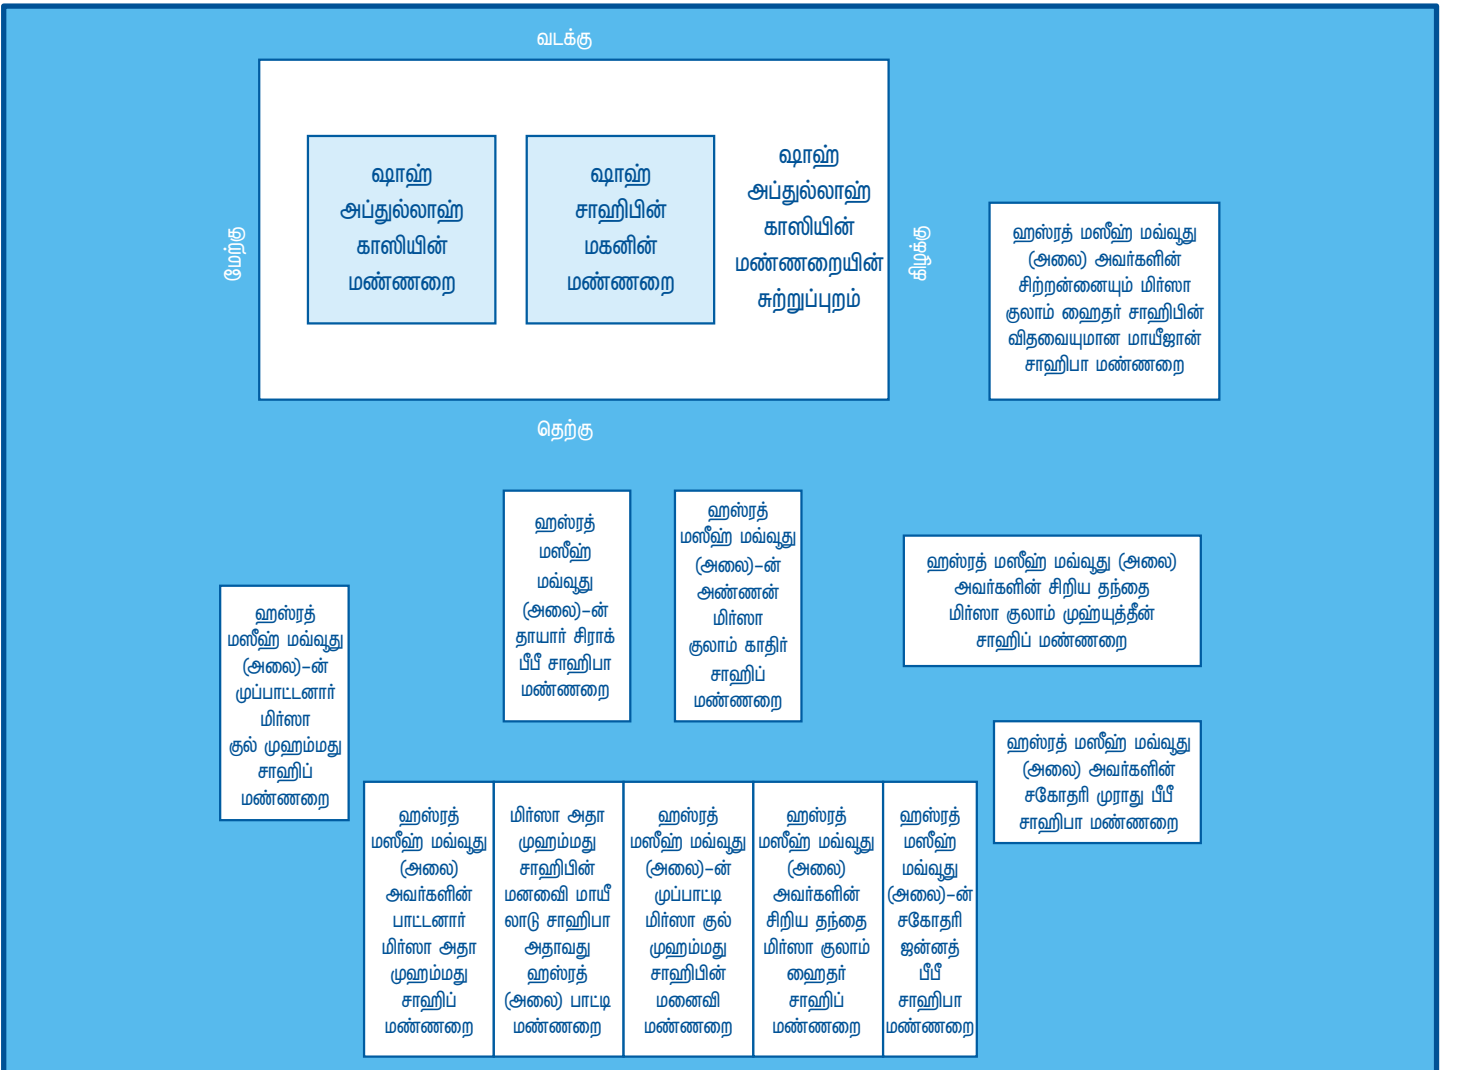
வடக்கு

மேற்கு

ஷாஹ் அப்துல்லாஹ் காஸியின் மண்ணறை

ஷாஹ் சாஹிபின் மகனின் மண்ணறை

ஷாஹ் அப்துல்லாஹ் காஸியின் மண்ணறையின் சுற்றுப்புறம்

கிழக்கு

ஹஸ்ரத் மஸீஹ் மவ்வூது (அலை) அவர்களின் சிற்றன்னையும் மிர்ஸா குலாம் ஹைதர் சாஹிபின் விதவையுமான மாயீஜான் சாஹிபா மண்ணறை

தெற்கு

ஹஸ்ரத் மஸீஹ் மவ்வூது (அலை)-ன் தாயார் சிராக் பீபீ சாஹிபா மண்ணறை

ஹஸ்ரத் மஸீஹ் மவ்வூது (அலை)-ன் அண்ணன் மிர்ஸா குலாம் காதிர் சாஹிப் மண்ணறை

ஹஸ்ரத் மஸீஹ் மவ்வூது (அலை) அவர்களின் சிறிய தந்தை மிர்ஸா குலாம் முஹ்யுத்தீன் சாஹிப் மண்ணறை

ஹஸ்ரத் மஸீஹ் மவ்வூது (அலை)-ன் முப்பாட்டனார் மிர்ஸா குல் முஹம்மது சாஹிப் மண்ணறை

ஹஸ்ரத் மஸீஹ் மவ்வூது (அலை) அவர்களின் சகோதரி முராது பீபீ சாஹிபா மண்ணறை

ஹஸ்ரத் மஸீஹ் மவ்வூது (அலை) அவர்களின் பாட்டனார் மிர்ஸா அதா முஹம்மது சாஹிப் மண்ணறை

மிர்ஸா அதா முஹம்மது சாஹிபின் மனைவி மாயீ லாடு சாஹிபா அதாவது ஹஸ்ரத் (அலை) பாட்டி மண்ணறை

ஹஸ்ரத் மஸீஹ் மவ்வூது (அலை)-ன் முப்பாட்டி மிர்ஸா குல் முஹம்மது சாஹிபின் மனைவி மண்ணறை

ஹஸ்ரத் மஸீஹ் மவ்வூது (அலை) அவர்களின் சிறிய தந்தை மிர்ஸா குலாம் ஹைதர் சாஹிப் மண்ணறை

ஹஸ்ரத் மஸீஹ் மவ்வூது (அலை)-ன் சகோதரி ஜன்னத் பீபீ சாஹிபா மண்ணறை